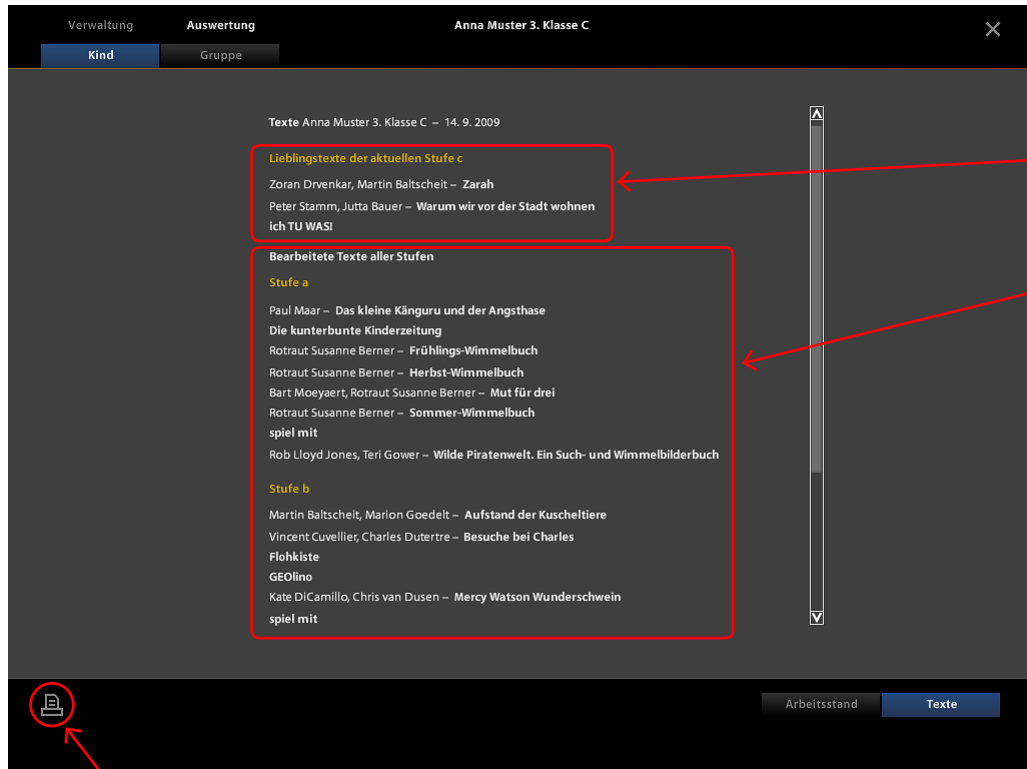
Verwaltung Auswertung Anna Muster 3. Klasse C

Kind Gruppe

**Texte** Anna Muster 3. Klasse C – 14. 9. 2009

Lieblingstexte der aktuellen Stufe c

Zoran Drvenkar, Martin Baltscheit – **Zarah**

Peter Stamm, Jutta Bauer – **Warum wir vor der Stadt wohnen**

**ich TU WAS!**

**Bearbeitete Texte aller Stufen**

Stufe a

Paul Maar – **Das kleine Känguru und der Angsthase**

**Die kunterbunte Kinderzeitung**

Rotraut Susanne Berner – **Frühlings-Wimmelbuch**

Rotraut Susanne Berner – **Herbst-Wimmelbuch**

Bart Moeyaert, Rotraut Susanne Berner – **Mut für drei**

Rotraut Susanne Berner – **Sommer-Wimmelbuch**

**spiel mit**

Rob Lloyd Jones, Teri Gower – **Wilde Piratenwelt. Ein Such- und Wimmelbilderbuch**

Stufe b

Martin Baltscheit, Marion Goedelt – **Aufstand der Kuscheltiere**

Vincent Cuvellier, Charles Dutertre – **Besuche bei Charles**

**Flohkiste**

**GEOlino**

Kate DiCamillo, Chris van Dusen – **Mercy Watson Wunderschwein**

**spiel mit**

Arbeitsstand Texte